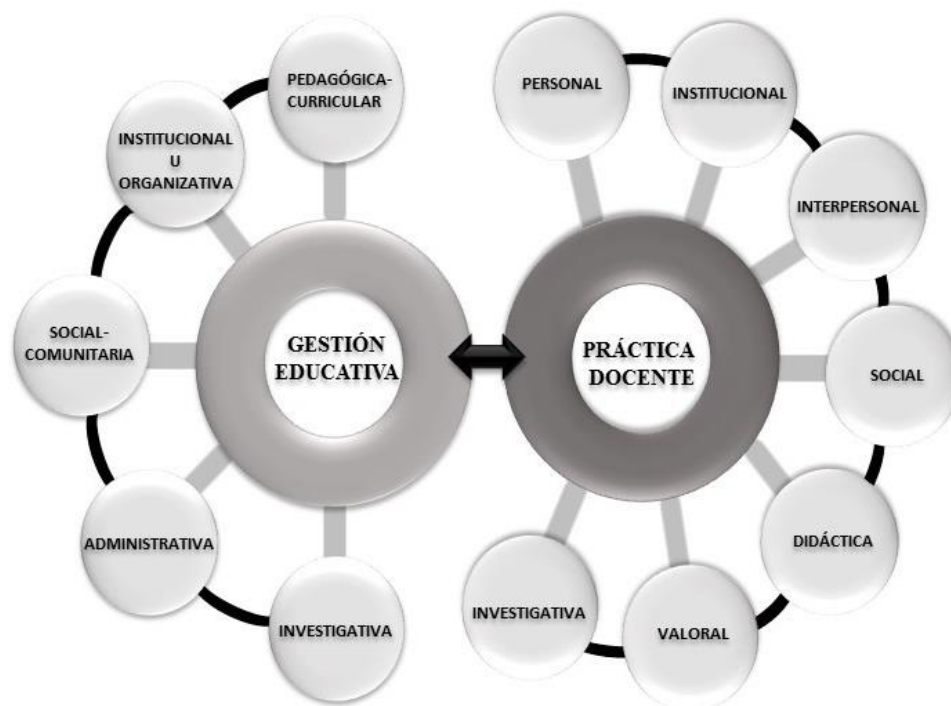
PEDAGÓGICA-CURRICULAR

INSTITUCIONAL U ORGANIZATIVA

SOCIAL-COMUNITARIA

ADMINISTRATIVA

INVESTIGATIVA

GESTIÓN EDUCATIVA

PRÁCTICA DOCENTE

PERSONAL

INSTITUCIONAL

INTERPERSONAL

SOCIAL

DIDÁCTICA

VALORAL

INVESTIGATIVA